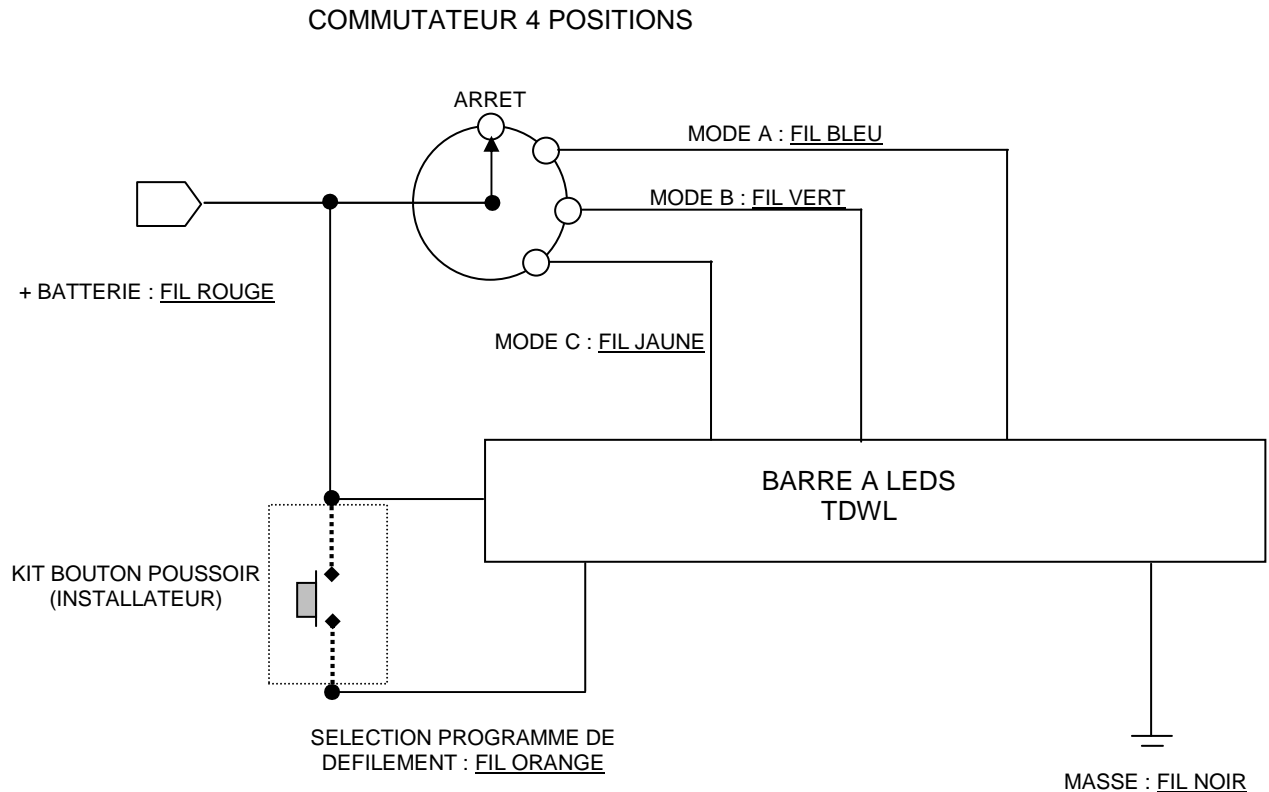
COMMUTATEUR 4 POSITIONS

ARRET

MODE A : FIL BLEU

MODE B : FIL VERT

+ BATTERIE : FIL ROUGE

MODE C : FIL JAUNE

BARRE A LEDS
TDWL

KIT BOUTON POUSSOIR
(INSTALLATEUR)

SELECTION PROGRAMME DE DEFILEMENT : FIL ORANGE

MASSE : FIL NOIR